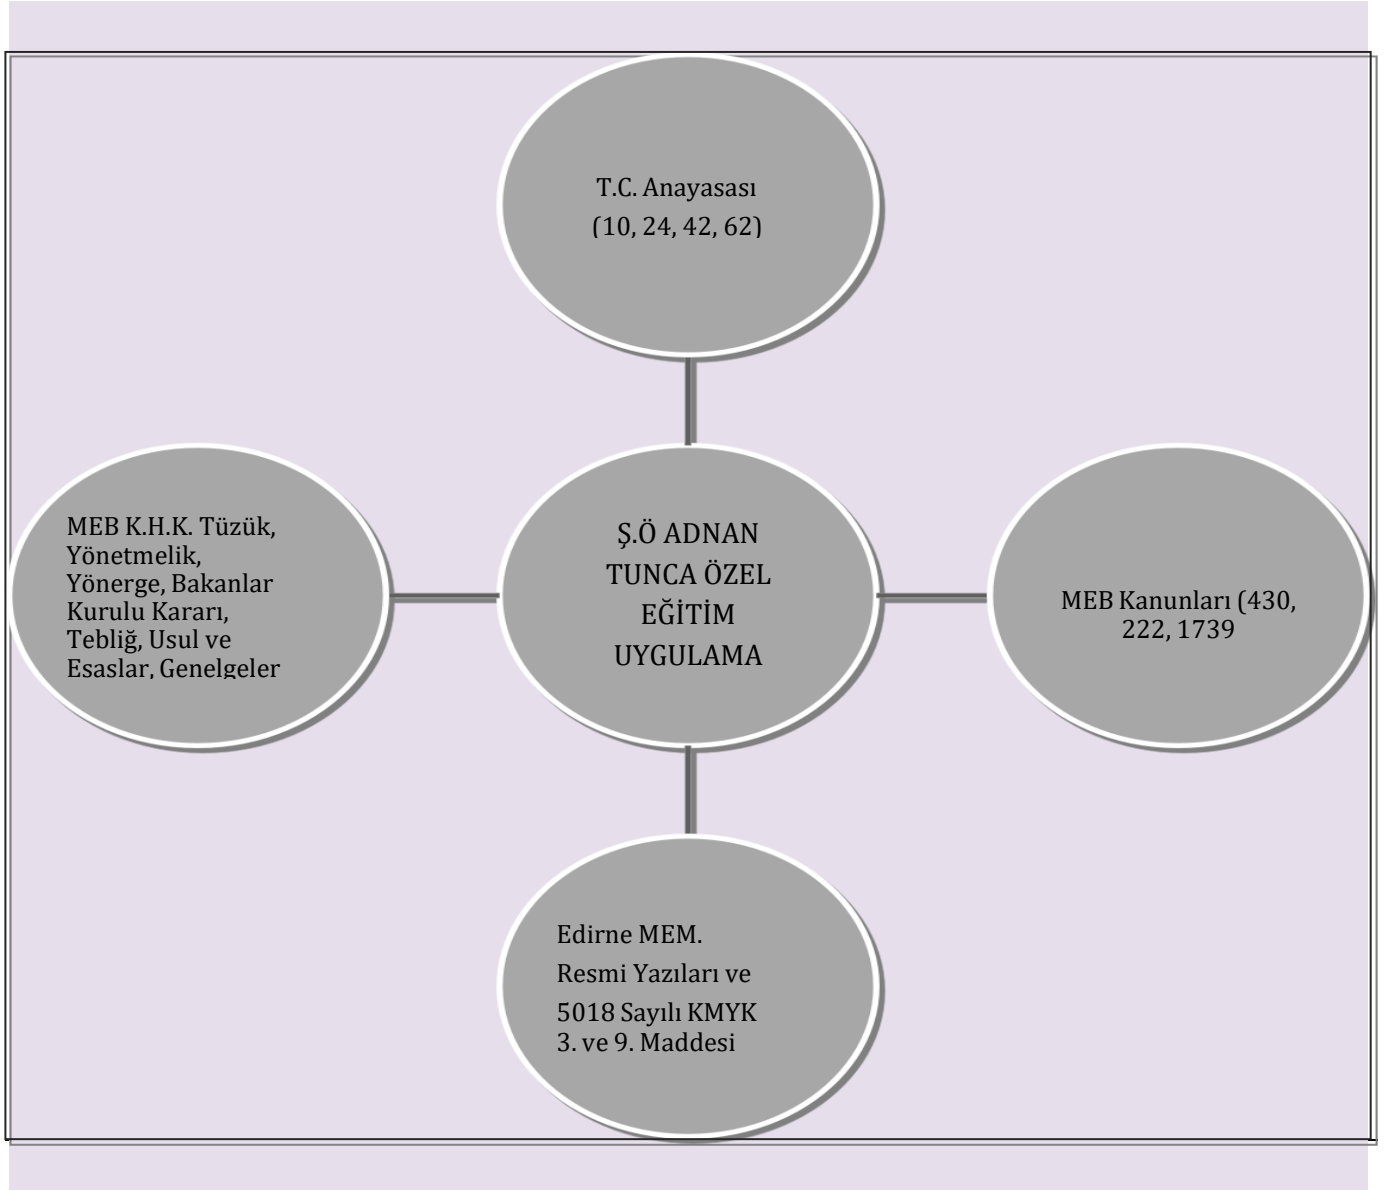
T.C. Anayasası
(10, 24, 42, 62)

MEB K.H.K. Tüzük, Yönetmelik, Yönerge, Bakanlar Kurulu Kararı, Tebliğ, Usul ve Esaslar, Genelgeler

Ş.Ö ADNAN TUNCA ÖZEL EĞİTİM UYGULAMA

MEB Kanunları (430, 222, 1739

Edirne MEM.
Resmi Yazıları ve
5018 Sayılı KMYK
3. ve 9. Maddesi